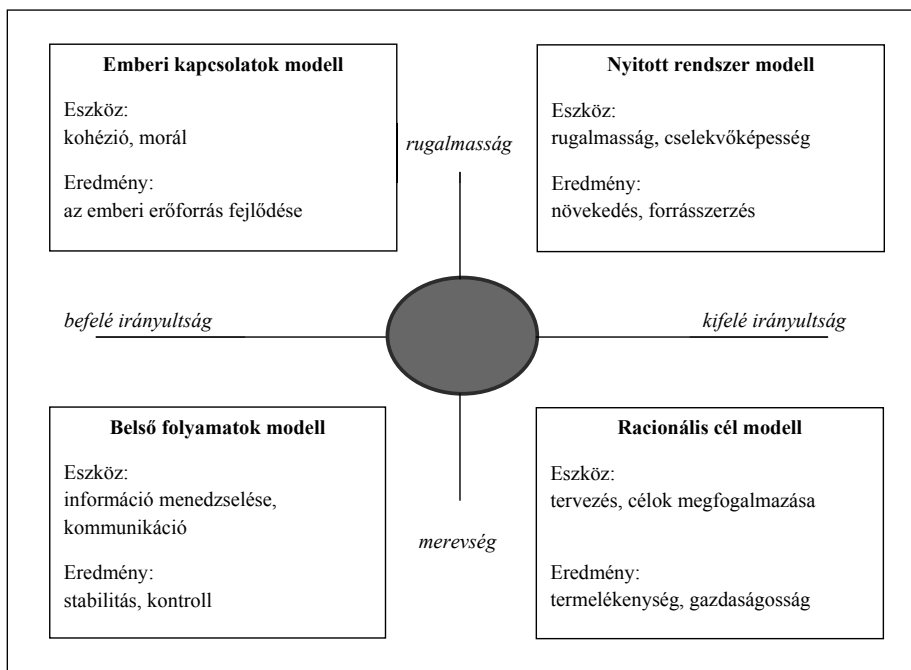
**Emberi kapcsolatok modell**

Eszköz:
kohézió, morál

Eredmény:
az emberi erőforrás fejlődése

**Nyitott rendszer modell**

Eszköz:
rugalmasság, cselekvőképesség

Eredmény:
növekedés, forrásszerzés

*rugalmasság*

*befelé irányultság*

*kifelé irányultság*

*merevség*

**Belső folyamatok modell**

Eszköz:
információ menedzselése, kommunikáció

Eredmény:
stabilitás, kontroll

**Racionális cél modell**

Eszköz:
tervezés, célok megfogalmazása

Eredmény:
termelékenység, gazdaságosság